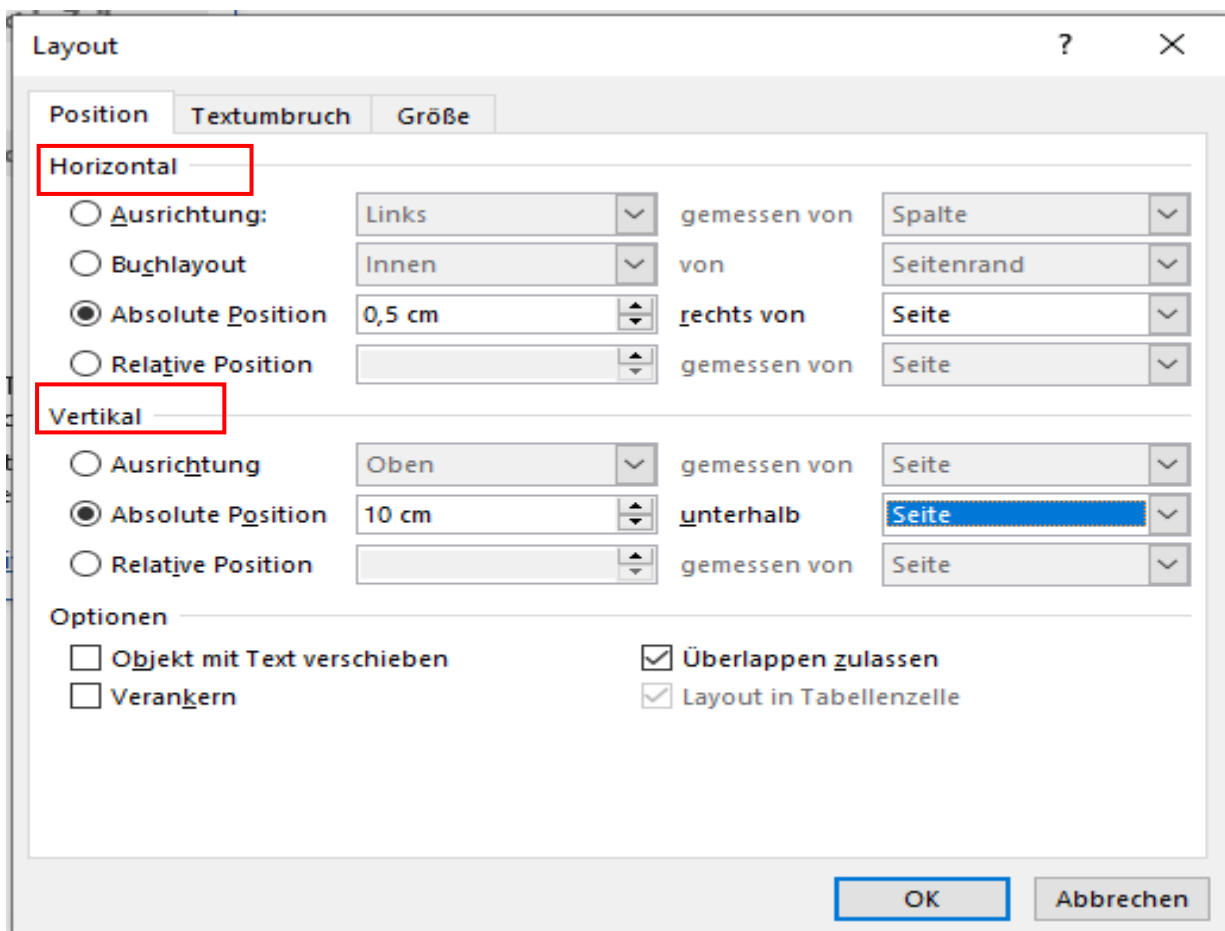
Layout

?

×

Position

Textumbruch

Größe

Horizontal

Ausrichtung: Links gemessen von Spalte

Buchlayout Innen von Seitenrand

Absolute Position 0,5 cm rechts von Seite

Relative Position gemessen von Seite

Vertikal

Ausrichtung Oben gemessen von Seite

Absolute Position 10 cm unterhalb Seite

Relative Position gemessen von Seite

Optionen

Objekt mit Text verschieben

Verankern

Überlappen zulassen

Layout in Tabellenzelle

OK

Abbrechen